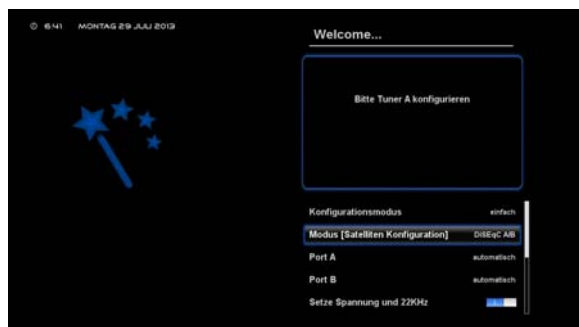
6:41 MONTAG 29 JULI 2013

Welcome...

Bitte Tuner A konfigurieren

| | |
|---|---|
| Konfigurationsmodus | einfach |
| Modus [Satelliten Konfiguration] | DiSEqC A/B |
| Port A | automatisch |
| Port B | automatisch |
| Setze Spannung und 22KHz | |